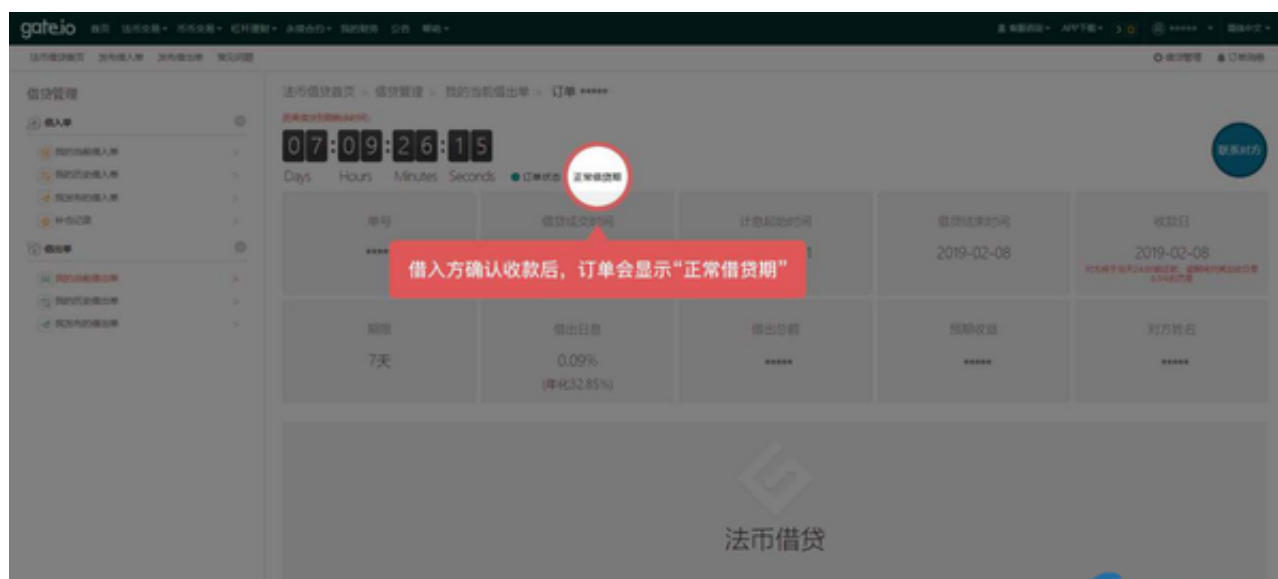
gate.io

借贷管理

借入单

借出单

法币借贷首页 > 借贷管理 > 我的当前借出单 > 订单 *****

07:09:26:15

Days Hours Minutes Seconds

正常借贷期

联系对方

| 单号 | 借贷成交时间 | 计息起始时间 | 借贷结束时间 | 收款日 |
|---|---|---|---|---|
| ***** | | | 2019-02-08 | 2019-02-08 |
| 期限 | 借出日息 | 借出总额 | 预期收益 | 对方姓名 |
| 7天 | 0.09% (年化32.85%) | ***** | ***** | ***** |

借入方确认收款后，订单会显示“正常借贷期”

法币借贷